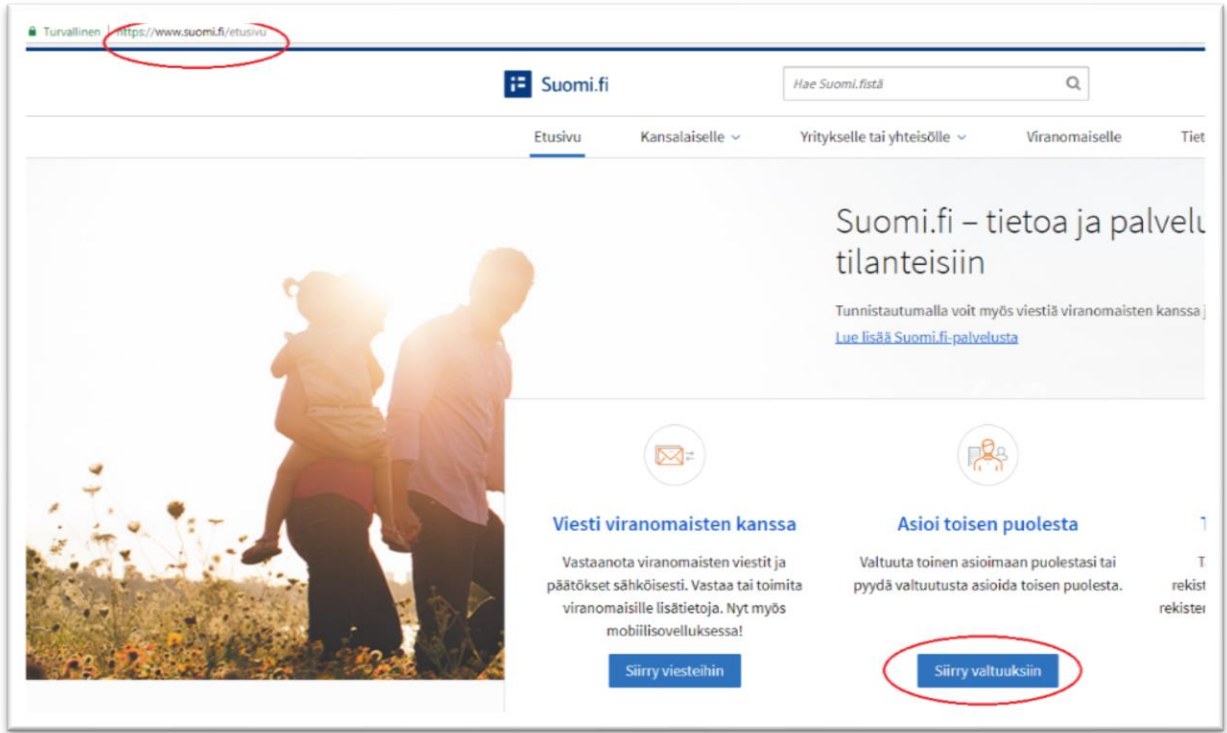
Turvallinen | https://www.suomi.fi/etusivu

Suomi.fi

Hae Suomi.fistä

Etusivu Kansalaiselle Yritykselle tai yhteisölle Viranomaiselle Tiet

Suomi.fi – tietoa ja palvelu tilanteisiin

Tunnistautumalla voit myös viestiä viranomaisten kanssa j

Lue lisää Suomi.fi-palvelusta

Viesti viranomaisten kanssa

Vastaanota viranomaisten viestit ja päätökset sähköisesti. Vastaa tai toimita viranomaisille lisätietoja. Nyt myös mobiilisovelluksessa!

Siirry viesteihin

Asioi toisen puolesta

Valtuuta toinen asioimaan puolestasi tai pyydä valtuutusta asioida toisen puolesta.

Siirry valtuuksiin

T

T

rekist

rekister